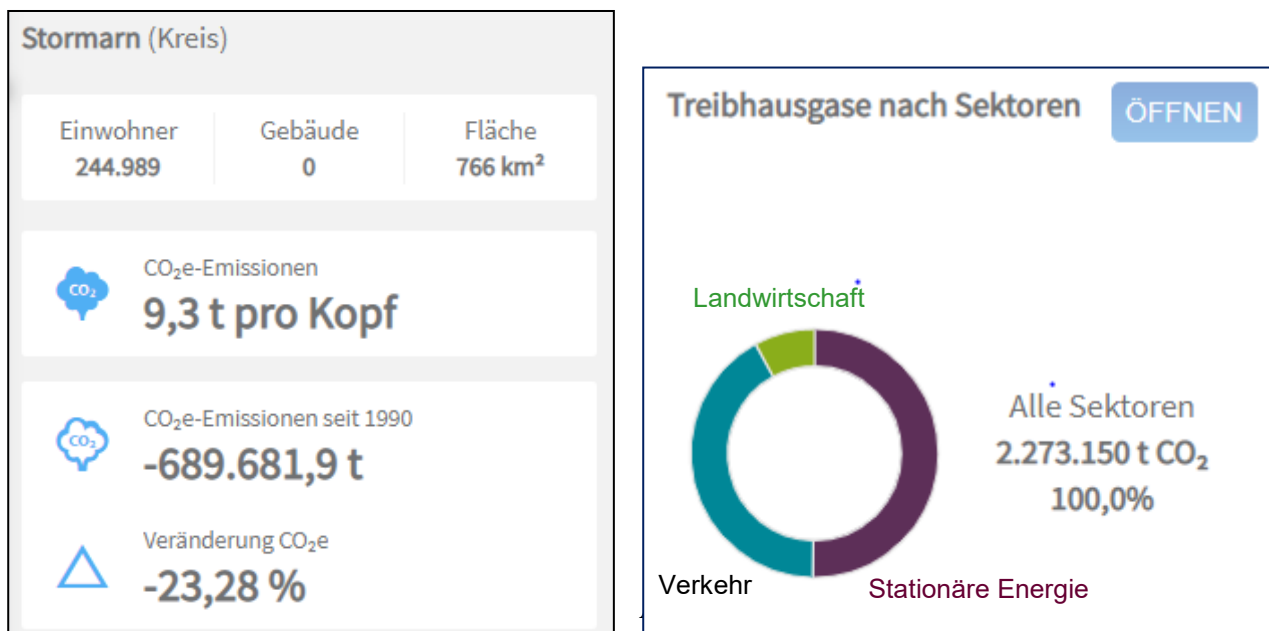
Stormarn (Kreis)

| Einwohner | Gebäude | Fläche |
|---|---|---|
| 244.989 | 0 | 766 km² |

$CO_2$
$CO_2$e-Emissionen
9,3 t pro Kopf

$CO_2$
$CO_2$e-Emissionen seit 1990
-689.681,9 t

Veränderung $CO_2$e
-23,28 %

Treibhausgase nach Sektoren
ÖFFNEN

Landwirtschaft
Alle Sektoren
2.273.150 t $CO_2$
100,0%
Verkehr
Stationäre Energie